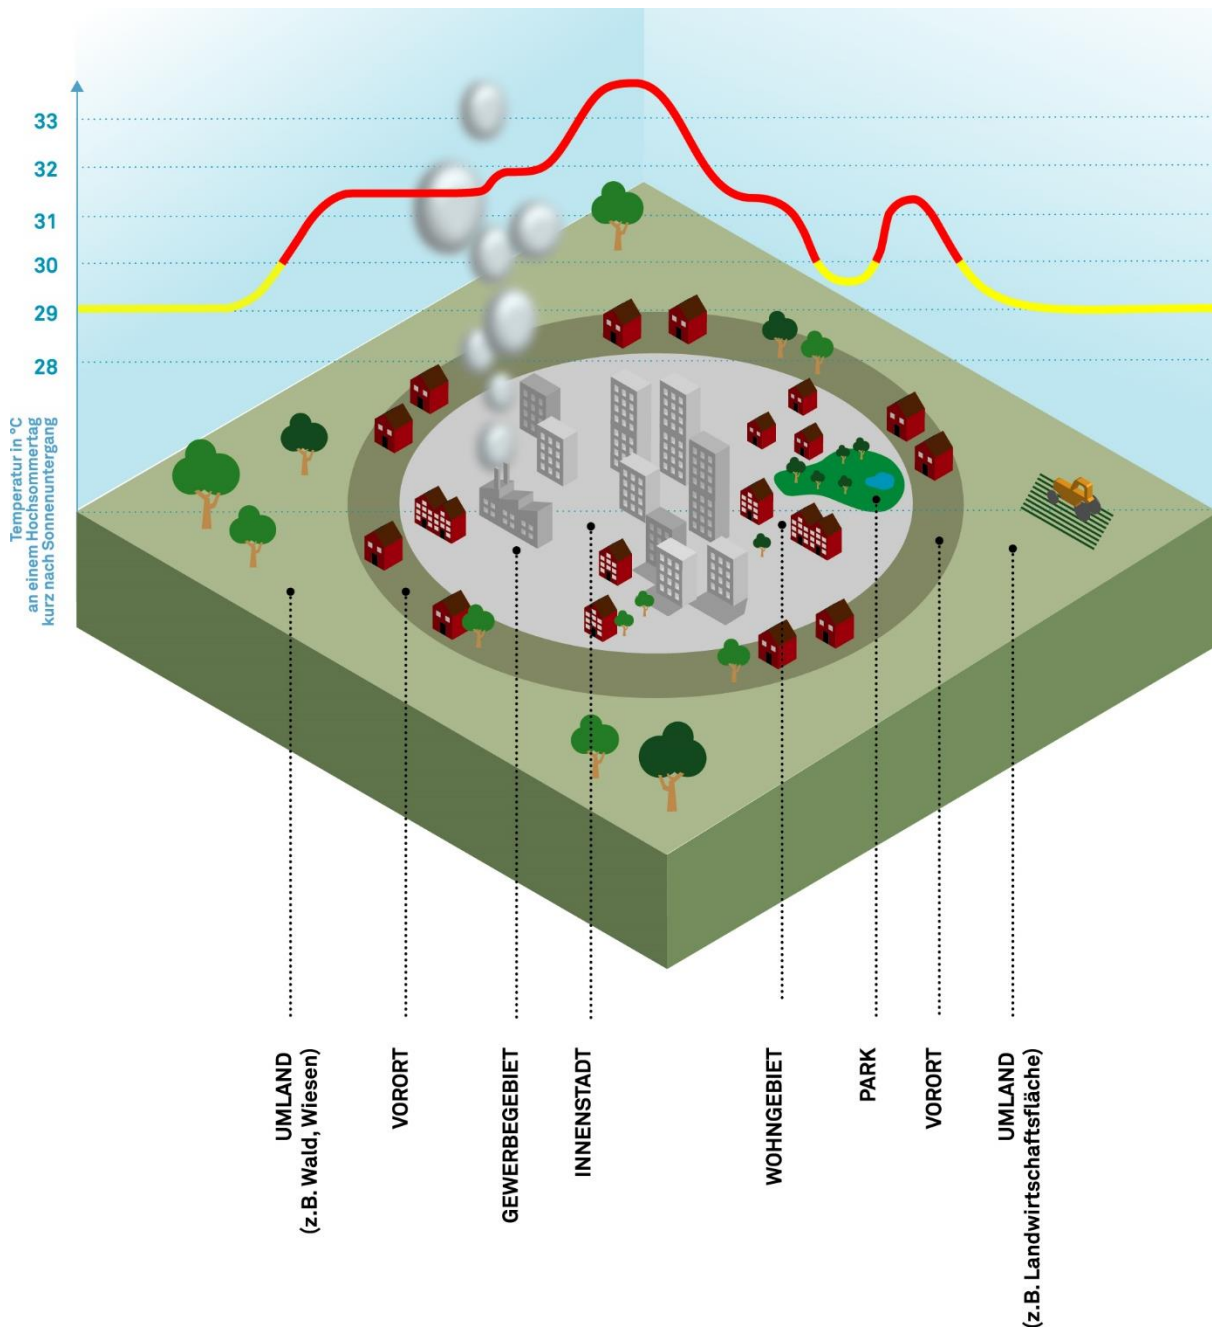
33
32
31
30
29
28

Temperatur in °C
an einem Hochsommertag
kurz nach Sonnenuntergang

UMLAND
(z.B. Wald, Wiesen)

VORORT

GEWERBEGEBIET

INNENSTADT

WOHNGEBIET

PARK

VORORT

UMLAND
(z.B. Landwirtschaftsfläche)